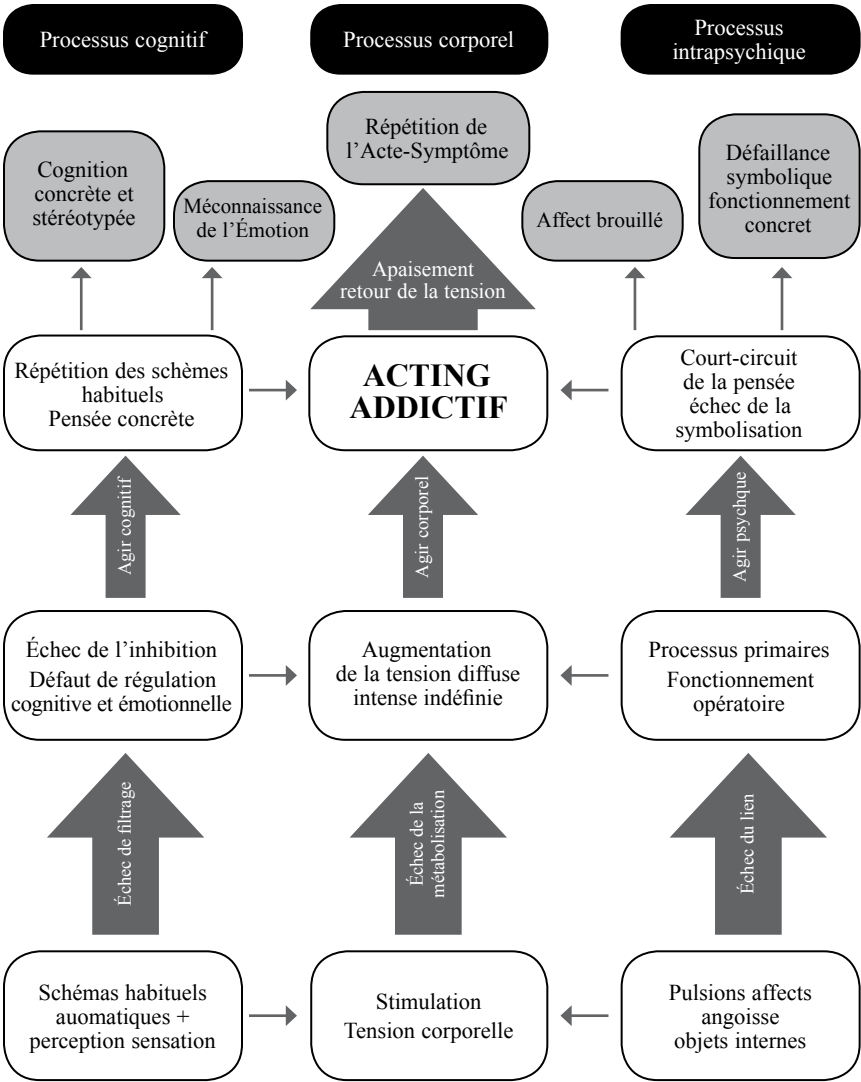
Processus cognitif

Processus corporel

Processus intrapsychique

Répétition de l'Acte-Symptôme

Cognition concrète et stéréotypée

Méconnaissance de l'Émotion

Affect brouillé

Défaillance symbolique fonctionnement concret

Apaisement retour de la tension

Répétition des schèmes habituels Pensée concrète

ACTING ADDICTIF

Court-circuit de la pensée échec de la symbolisation

Agir cognitif

Agir corporel

Agir psychque

Échec de l'inhibition Défaut de régulation cognitive et émotionnelle

Augmentation de la tension diffuse intense indéfinie

Processus primaires Fonctionnement opératoire

Échec de filtrage

Échec de la métabolisation

Échec du lien

Schémas habituels auomatiques + perception sensation

Stimulation Tension corporelle

Pulsions affects angoisse objets internes